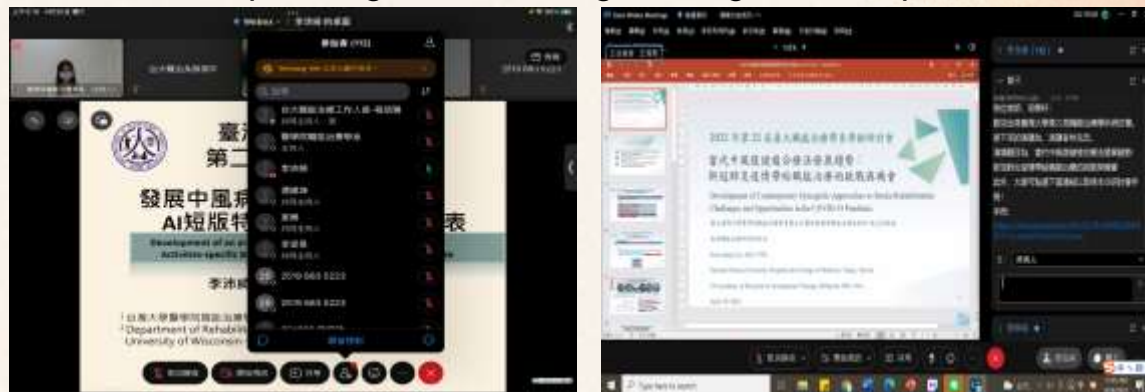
臺
第二

發展中風病
AI短版特

表

李沛

參與者 (113)

2019 065 5223

2019 065 5223

2022 年第 22 屆臺大職能治療學系學術研討會

當代中風復健職能治療發展趨勢
新冠肺炎疫情帶給職能治療的挑戰與機會

Development of Contemporary Strategic Approaches in Stroke Rehabilitation: Challenges and Opportunities in the COVID-19 Pandemic